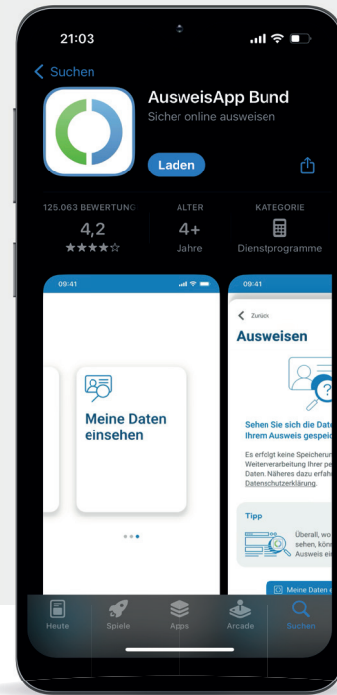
21:03

Suchen

AusweisApp Bund
Sicher online ausweisen

Laden

125.063 BEWERTUNG
4,2
★★★★☆

ALTER
4+
Jahre

KATEGORIE
Dienstprogramme

09:41

Meine Daten einsehen

09:41

Zurück

Ausweisen

Sehen Sie sich die Date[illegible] Ihrem Ausweis gespei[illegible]

Es erfolgt keine Speicherun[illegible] Weiterverarbeitung Ihrer pe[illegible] Daten. Näheres dazu erfah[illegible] Datenschutzerklärung.

Tipp

Überall, wo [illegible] sehen, könn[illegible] Ausweis ei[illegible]

Meine Daten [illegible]

Heute
Spiele
Apps
Arcade
Suchen